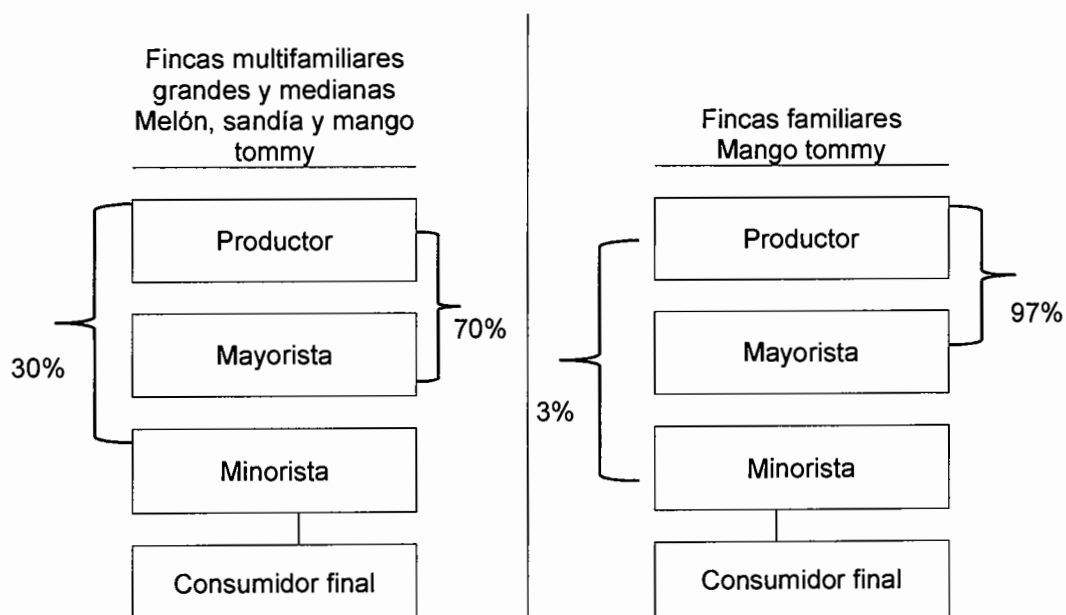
Fincas multifamiliares grandes y medianas Melón, sandía y mango tommy

Productor

Mayorista

Minorista

Consumidor final

30%

70%

Fincas familiares Mango tommy

Productor

Mayorista

Minorista

Consumidor final

3%

97%